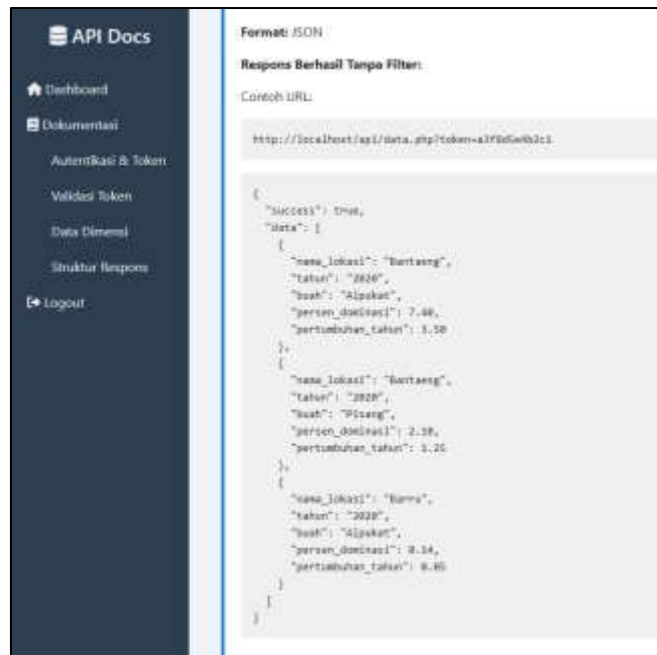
API Docs

Dashboard

Dokumentasi

Autentikasi & Token

Validasi Token

Data Dimensi

Struktur Respons

Logout

Format: JSON

Respons Berhasil Tanpa Filter:

Contoh URL:

http://localhost/api/data.php?token=a3f0d5e6b2c1

{
  "success": true,
  "data": [
    {
      "nama_lokasi": "Bantaeng",
      "tahun": "2020",
      "buah": "Alpukat",
      "persen_dominasi": 7.40,
      "pertumbuhan_tahun": 3.50
    },
    {
      "nama_lokasi": "Bantaeng",
      "tahun": "2020",
      "buah": "Pisang",
      "persen_dominasi": 2.10,
      "pertumbuhan_tahun": 3.25
    },
    {
      "nama_lokasi": "Barru",
      "tahun": "2020",
      "buah": "Alpukat",
      "persen_dominasi": 0.14,
      "pertumbuhan_tahun": 0.05
    }
  ]
}